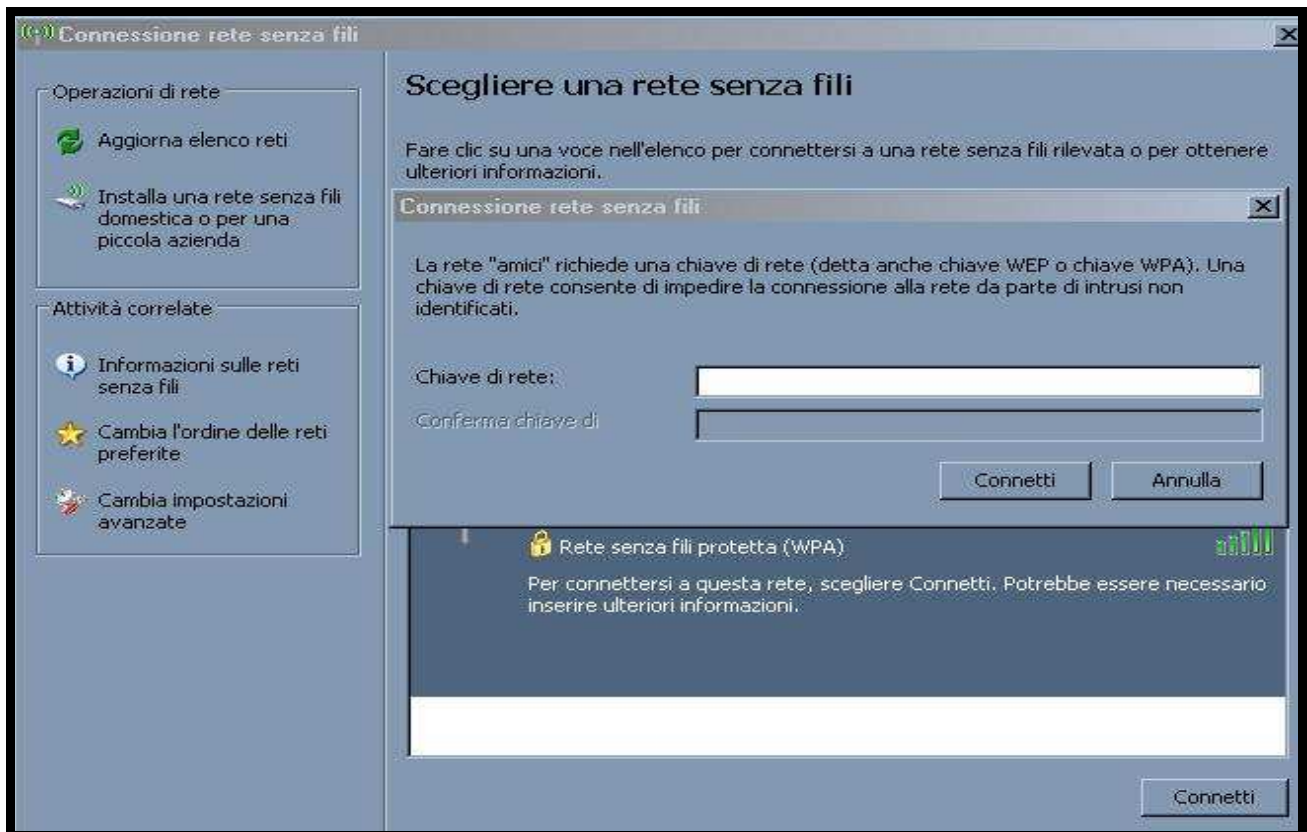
Connessione rete senza fili

Operazioni di rete

Aggiorna elenco reti

Installa una rete senza fili domestica o per una piccola azienda

Attività correlate

Informazioni sulle reti senza fili

Cambia l'ordine delle reti preferite

Cambia impostazioni avanzate

Scegliere una rete senza fili

Fare clic su una voce nell'elenco per connettersi a una rete senza fili rilevata o per ottenere ulteriori informazioni.

Connessione rete senza fili

La rete "amici" richiede una chiave di rete (detta anche chiave WEP o chiave WPA). Una chiave di rete consente di impedire la connessione alla rete da parte di intrusi non identificati.

Chiave di rete:

Conferma chiave di

Connetti

Annulla

Rete senza fili protetta (WPA)

Per connettersi a questa rete, scegliere Connetti. Potrebbe essere necessario inserire ulteriori informazioni.

Connetti